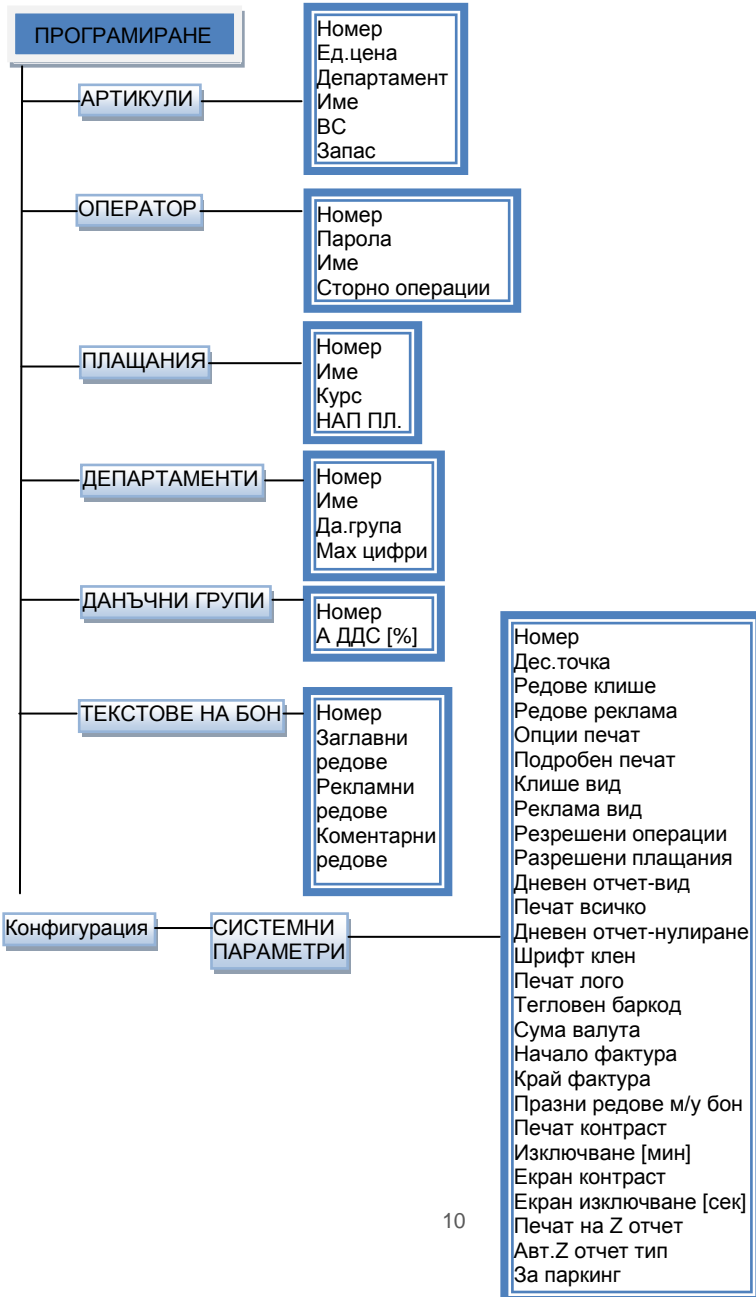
ПРОГРАМИРАНЕ

АРТИКУЛИ

Номер
Ед.цена
Департамент
Име
ВС
Запас

ОПЕРАТОР

Номер
Парола
Име
Сторно операции

ПЛАЩАНИЯ

Номер
Име
Курс
НАП ПЛ.

ДЕПАРТАМЕНТИ

Номер
Име
Да.група
Max цифри

ДАНЪЧНИ ГРУПИ

Номер
А ДДС [%]

ТЕКСТОВЕ НА БОН

Номер
Заглавни редове
Рекламни редове
Коментарни редове

Конфигурация

СИСТЕМНИ ПАРАМЕТРИ

Номер
Дес.точка
Редове клише
Редове реклама
Опции печат
Подробен печат
Клише вид
Реклама вид
Резрешени операции
Разрешени плащания
Дневен отчет-вид
Печат всичко
Дневен отчет-нулиране
Шрифт клен
Печат лого
Тегловен баркод
Сума валута
Начало фактура
Край фактура
Празни редове м/у бон
Печат контраст
Изключване [мин]
Екран контраст
Екран изключване [сек]
Печат на Z отчет
Авт.Z отчет тип
За паркинг

10